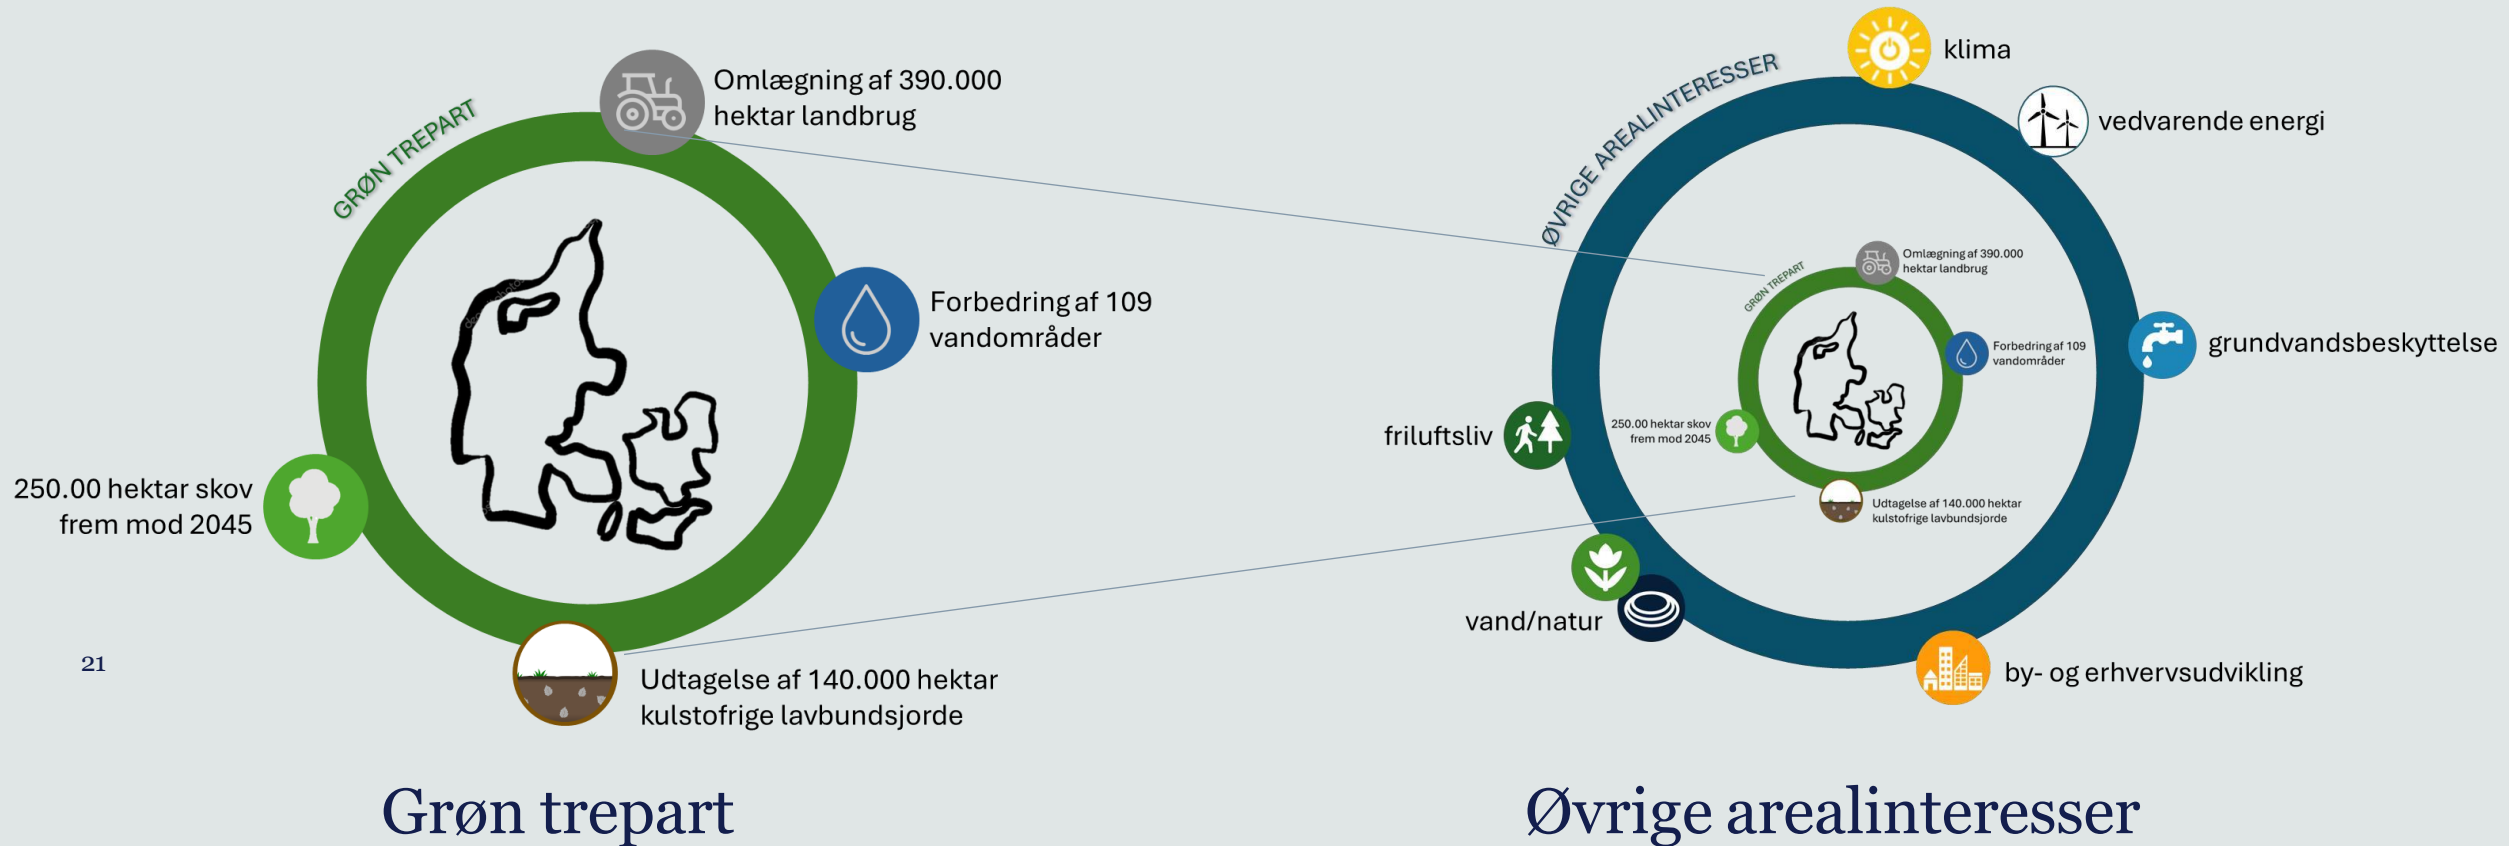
GRØN TREPART

Omlægning af 390.000 hektar landbrug

Forbedring af 109 vandområder

250.00 hektar skov frem mod 2045

Udtagelse af 140.000 hektar kulstofrige lavbundsjorde

21

Grøn trepart

ØVRIGE AREALINTERESSER

klima

vedvarende energi

grundvandsbeskyttelse

friluftsliv

vand/natur

by- og erhvervsudvikling

GRØN TREPART

Omlægning af 390.000 hektar landbrug

Forbedring af 109 vandområder

250.00 hektar skov frem mod 2045

Udtagelse af 140.000 hektar kulstofrige lavbundsjorde

Øvrige arealinteresser